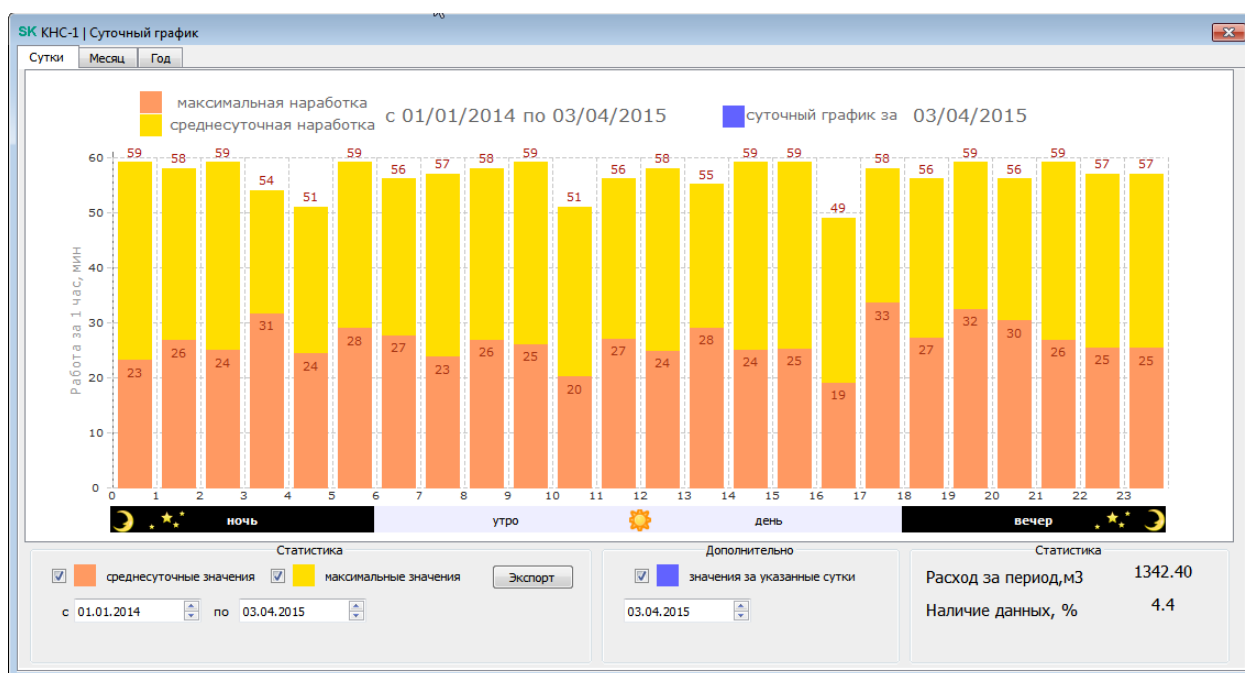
SK КНС-1 | Суточный график

Сутки | Месяц | Год

максимальная наработка
среднесуточная наработка
с 01/01/2014 по 03/04/2015
суточный график за 03/04/2015

Работа за 1 час, мин

60
50
40
30
20
10
0

59 58 59 54 51 59 56 57 58 59 51 56 58 55 59 59 49 58 56 59 56 59 57 57

23 26 24 31 24 28 27 23 26 25 20 27 24 28 24 25 19 33 27 32 30 26 25 25

0 1 2 3 4 5 6 7 8 9 10 11 12 13 14 15 16 17 18 19 20 21 22 23

ночь
утро
день
вечер

Статистика
среднесуточные значения
максимальные значения
Экспорт
с 01.01.2014 по 03.04.2015

Дополнительно
значения за указанные сутки
03.04.2015

Статистика
Расход за период,м3 1342.40
Наличие данных, % 4.4